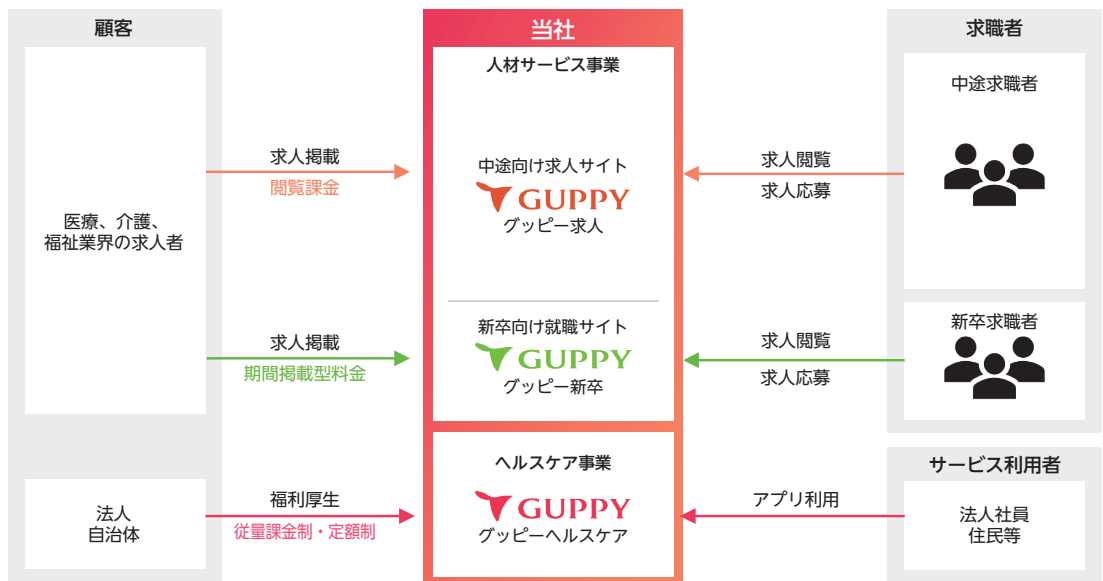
顧客

医療、介護、福祉業界の求人者

法人
自治体

求人掲載
閲覧課金

求人掲載
期間掲載型料金

福利厚生
従量課金制・定額制

当社

人材サービス事業

中途向け求人サイト
GUPPY
グッピー求人

新卒向け就職サイト
GUPPY
グッピー新卒

ヘルスケア事業

GUPPY
グッピーヘルスケア

求人閲覧
求人応募

求人閲覧
求人応募

アプリ利用

求職者

中途求職者

新卒求職者

サービス利用者

法人社員
住民等